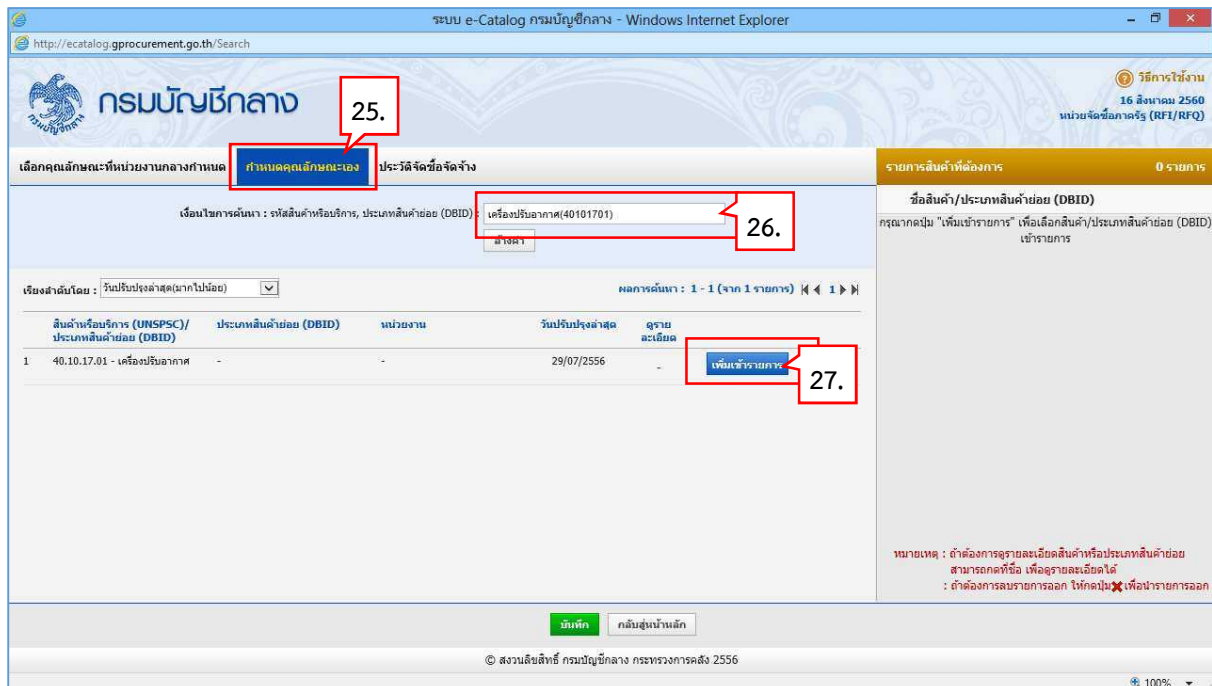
ระบบ e-Catalog กรมบัญชีกลาง - Windows Internet Explorer

http://ecatalog.gprocurement.go.th/Search

กรมบัญชีกลาง

วิธีการใช้งาน
16 สิงหาคม 2560
หน่วยจัดซื้อภาครัฐ (RFI/RFQ)

25.

เลือกคุณลักษณะที่หน่วยงานกลางกำหนด | กำหนดคุณลักษณะเอง | ประวัติจัดซื้อจัดจ้าง

รายการสินค้าที่ต้องการ 0 รายการ

ชื่อสินค้า/ประเภทสินค้าย่อย (DBID)

กรุณากดปุ่ม "เพิ่มเข้ารายการ" เพื่อเลือกสินค้า/ประเภทสินค้าย่อย (DBID) เข้ารายการ

เงื่อนไขการค้นหา : รหัสสินค้าหรือบริการ, ประเภทสินค้าย่อย (DBID) : เครื่องปรับอากาศ(40101701)

ล้างค่า

26.

เรียงลำดับโดย : วันปรับปรุงล่าสุด(มากไปน้อย)

ผลการค้นหา : 1 - 1 (จาก 1 รายการ) 1

| | สินค้าหรือบริการ (UNSPSC)/ ประเภทสินค้าย่อย (DBID) | ประเภทสินค้าย่อย (DBID) | หน่วยงาน | วันปรับปรุงล่าสุด | ดูรายละเอียด | |
|---|---|---|---|---|---|---|
| 1 | 40.10.17.01 - เครื่องปรับอากาศ | - | - | 29/07/2556 | - | เพิ่มเข้ารายการ |

27.

หมายเหตุ : ถ้าต้องการดูรายละเอียดสินค้าหรือประเภทสินค้าย่อย สามารถกดที่ชื่อ เพื่อดูรายละเอียดได้
: ถ้าต้องการลบรายการออก ให้กดปุ่ม เพื่อนำรายการออก

บันทึก | กลับสู่หน้าหลัก

© สงวนลิขสิทธิ์ กรมบัญชีกลาง กระทรวงการคลัง 2556

100%